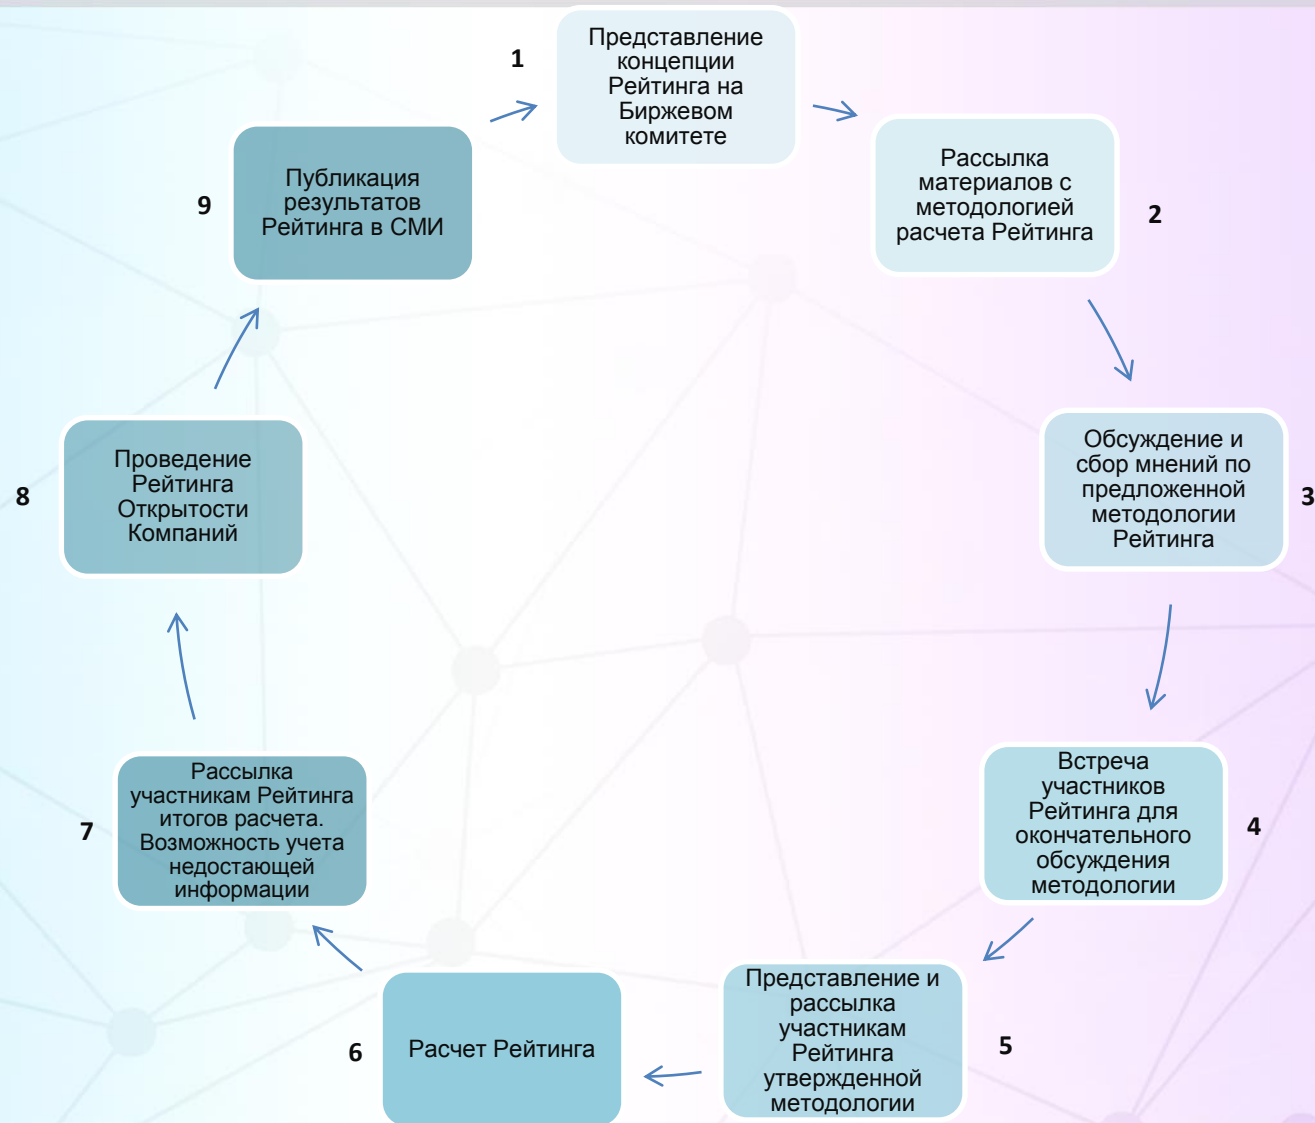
1
Представление концепции Рейтинга на Биржевом комитете

2
Рассылка материалов с методологией расчета Рейтинга

3
Обсуждение и сбор мнений по предложенной методологии Рейтинга

4
Встреча участников Рейтинга для окончательного обсуждения методологии

5
Представление и рассылка участникам Рейтинга утвержденной методологии

6
Расчет Рейтинга

7
Рассылка участникам Рейтинга итогов расчета. Возможность учета недостающей информации

8
Проведение Рейтинга Открытости Компаний

9
Публикация результатов Рейтинга в СМИ